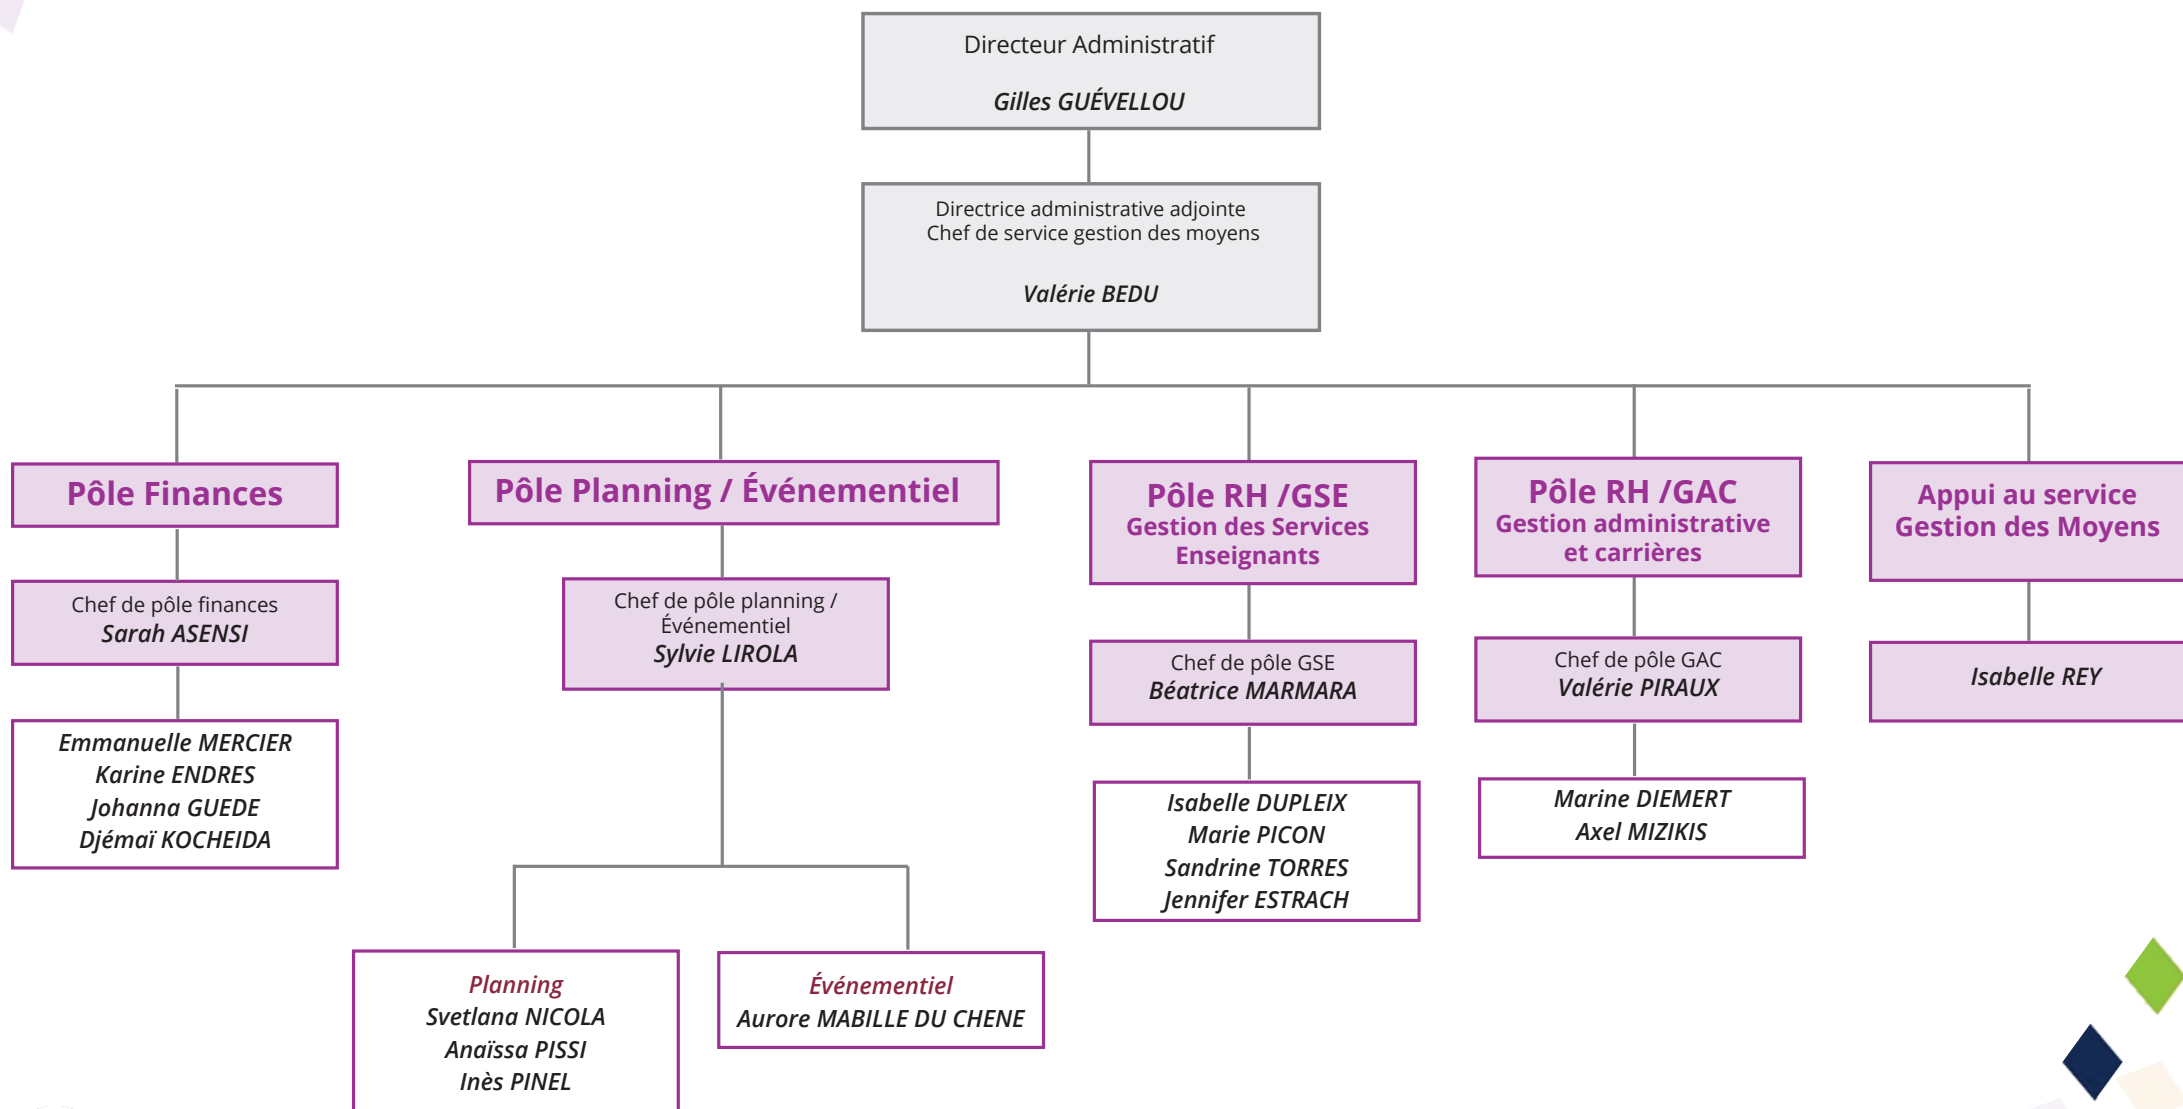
Directeur Administratif

Gilles GUÉVELLOU

Directrice administrative adjointe
Chef de service gestion des moyens

Valérie BEDU

Pôle Finances

Chef de pôle finances
Sarah ASENSI

Emmanuelle MERCIER
Karine ENDRES
Johanna GUEDE
Djémaï KOCHEIDA

Pôle Planning / Événementiel

Chef de pôle planning / Événementiel
Sylvie LIROLA

Planning
Svetlana NICOLA
Anaïssa PISSI
Inès PINEL

Événementiel
Aurore MABILLE DU CHENE

Pôle RH /GSE
Gestion des Services Enseignants

Chef de pôle GSE
Béatrice MARMARA

Isabelle DUPLEIX
Marie PICON
Sandrine TORRES
Jennifer ESTRACH

Pôle RH /GAC
Gestion administrative et carrières

Chef de pôle GAC
Valérie PIRAUX

Marine DIEMERT
Axel MIZIKIS

Appui au service
Gestion des Moyens

Isabelle REY